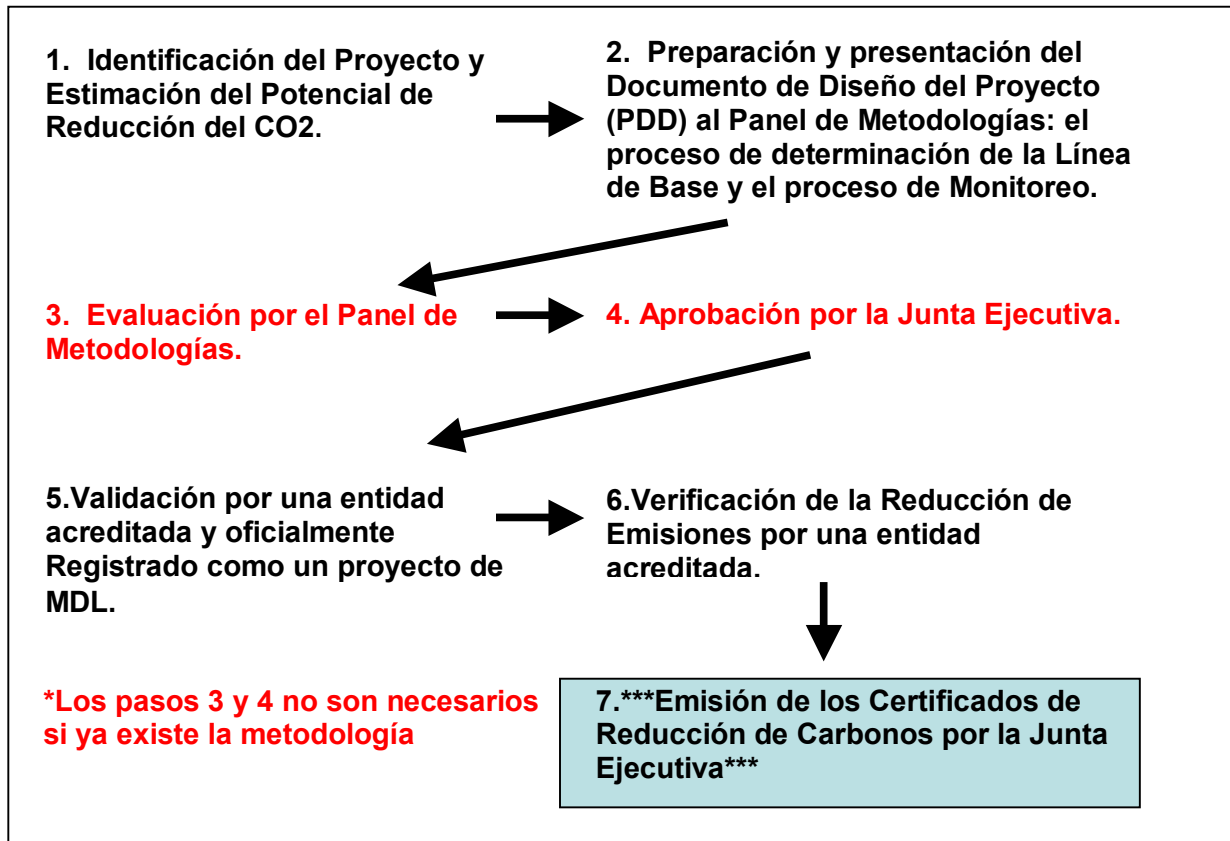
1. Identificación del Proyecto y Estimación del Potencial de Reducción del CO2.

2. Preparación y presentación del Documento de Diseño del Proyecto (PDD) al Panel de Metodologías: el proceso de determinación de la Línea de Base y el proceso de Monitoreo.

3. Evaluación por el Panel de Metodologías.

4. Aprobación por la Junta Ejecutiva.

5.Validación por una entidad acreditada y oficialmente Registrado como un proyecto de MDL.

6.Verificación de la Reducción de Emisiones por una entidad acreditada.

*Los pasos 3 y 4 no son necesarios si ya existe la metodología

7.***Emisión de los Certificados de Reducción de Carbonos por la Junta Ejecutiva***